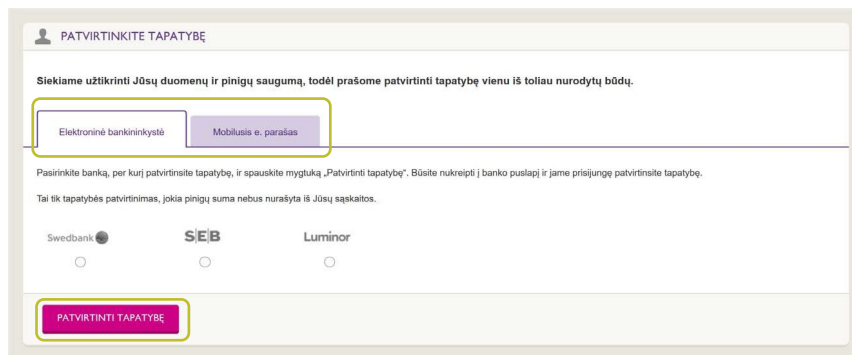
PATVIRTINKITE TAPATYBĘ

Siekiame užtikrinti Jūsų duomenų ir pinigų saugumą, todėl prašome patvirtinti tapatybę vienu iš toliau nurodytų būdų.

Elektroninė bankininkystė

Mobilusis e. parašas

Pasirinkite banką, per kurį patvirtinsite tapatybę, ir spauskite mygtuką „Patvirtinti tapatybę". Būsite nukreipti į banko puslapį ir jame prisijungę patvirtinsite tapatybę.

Tai tik tapatybės patvirtinimas, jokia pinigų suma nebus nurašyta iš Jūsų sąskaitos.

Swedbank

SEB

Luminor

PATVIRTINTI TAPATYBĘ